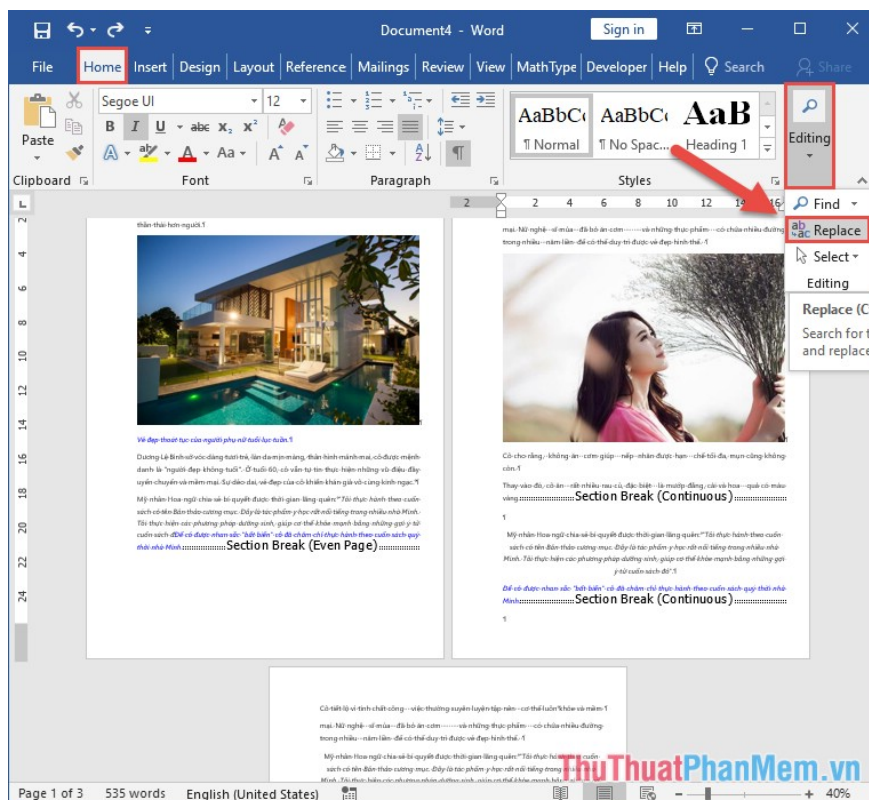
Document4 - Word
Sign in

File
Home
Insert
Design
Layout
Reference
Mailings
Review
View
MathType
Developer
Help
Search
Share

Paste
Clipboard
Segoe UI
12
B I U abc $x_2$ $x^2$
A Aa
A A
Font
Paragraph
AaBbC
¶ Normal
AaBbC
¶ No Spac...
AaB
Heading 1
Styles
Editing

Find
Replace
Select
Editing

Replace (C
Search for t
and replace

thần thái hơn người.¶

Vẻ đẹp thoát tục của người phụ nữ tuổi lục tuần.¶

Dương Lê Bình sở vóc dáng tươi trẻ, làn da mịn màng, thân hình mảnh mai, cô được mệnh danh là "người đẹp không tuổi". Ở tuổi 60, cô vẫn tự tin thực hiện những vũ điệu đầy uyển chuyển và mềm mại. Sự dẻo dai, vẻ đẹp của cô khiến khán giả vô cùng kinh ngạc.¶

Mỹ nhân Hoa ngữ chia sẻ bí quyết được thời gian lãng quên: "Tôi thực hành theo cuốn sách có tên Bản thảo cương mục. Đây là tác phẩm y học rất nổi tiếng trong nhiều nhà Minh. Tôi thực hiện các phương pháp dưỡng sinh, giúp cơ thể khỏe mạnh bằng những gợi ý từ cuốn sách Để có được nhan sắc "bất biến" cô đã chăm chỉ thực hành theo cuốn sách quý thời nhà Minh.Section Break (Even Page)

mai. Nữ nghệ sĩ mùa đã bỏ ăn cơm và những thực phẩm có chứa nhiều đường trong nhiều năm liền để có thể duy trì được vẻ đẹp hình thể.¶

Cô cho rằng, không ăn cơm giúp nếp nhăn được hạn chế tối đa, mụn cũng không còn.¶

Thay vào đó, cô ăn rất nhiều rau củ, đặc biệt là mướp đắng, cải và hoa quả có màu vàng.Section Break (Continuous)

¶

Mỹ nhân Hoa ngữ chia sẻ bí quyết được thời gian lãng quên: "Tôi thực hành theo cuốn sách có tên Bản thảo cương mục. Đây là tác phẩm y học rất nổi tiếng trong nhiều nhà Minh. Tôi thực hiện các phương pháp dưỡng sinh, giúp cơ thể khỏe mạnh bằng những gợi ý từ cuốn sách đó".¶

Để có được nhan sắc "bất biến" cô đã chăm chỉ thực hành theo cuốn sách quý thời nhà Minh.Section Break (Continuous)

¶

Có tiết lộ vì tính chất công việc thường xuyên luyện tập nên cơ thể luôn khỏe và mềm mại. Nữ nghệ sĩ mùa đã bỏ ăn cơm và những thực phẩm có chứa nhiều đường trong nhiều năm liền để có thể duy trì được vẻ đẹp hình thể.¶

Mỹ nhân Hoa ngữ chia sẻ bí quyết được thời gian lãng quên: "Tôi thực hành theo cuốn sách có tên Bản thảo cương mục. Đây là tác phẩm y học rất nổi tiếng trong nhiều nhà Minh. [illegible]

Page 1 of 3
535 words
English (United States)
40%

ThuThuatPhanMem.vn